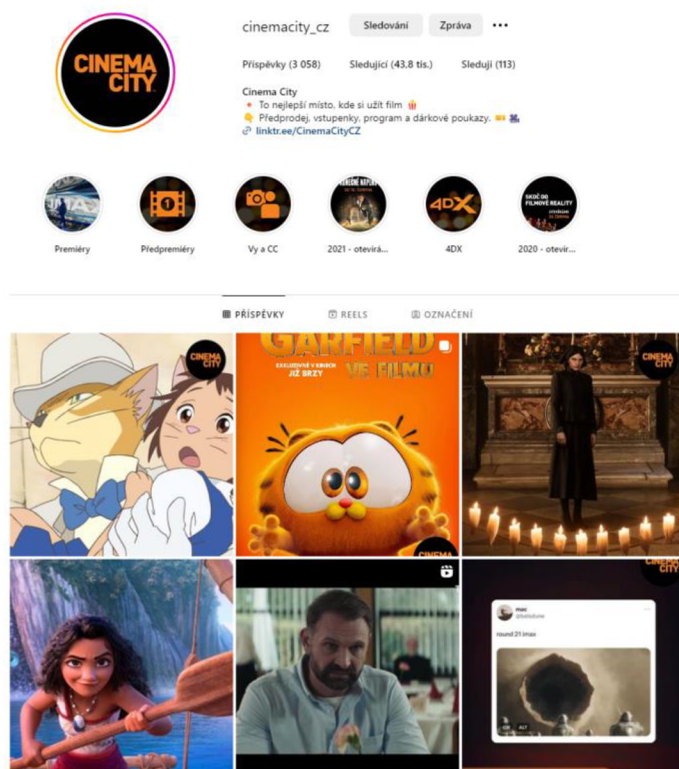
CINEMA CITY

cinemacity_cz Sledování Zpráva •••

Příspěvky (3 058) Sledující (43,8 tis.) Sleduji (113)

Cinema City
📍 To nejlepší místo, kde si užít film 🍿
👇 Předprodej, vstupenky, program a dárkové poukazy. 🎫 🎬
🔗 linktr.ee/CinemaCityCZ

Premiéry
Předpremiéry
Vy a CC
2021 - otevírá...
4DX
2020 - otevír...

4DX

SKOČ DO FILMOVÉ REALITY

PŘÍSPĚVKY REELS OZNAČENÍ

CINEMA CITY

GARFIELD VE FILMU
EXKLUZIVNĚ V KINECH JIŽ BRZY

CINEMA

CINEMA CITY

CINEMA CITY

round 21 imax